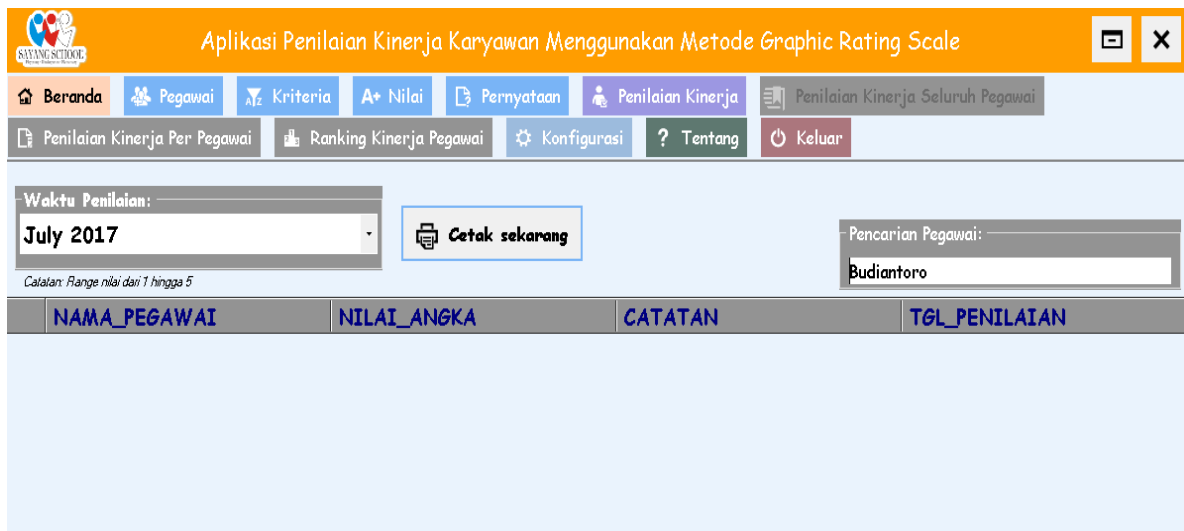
SAYANG SCHOOL

Aplikasi Penilaian Kinerja Karyawan Menggunakan Metode Graphic Rating Scale

Beranda | Pegawai | Kriteria | A+ Nilai | Pernyataan | Penilaian Kinerja | Penilaian Kinerja Seluruh Pegawai

Penilaian Kinerja Per Pegawai | Ranking Kinerja Pegawai | Konfigurasi | ? Tentang | Keluar

Waktu Penilaian:
July 2017

Cetak sekarang

Catatan: Range nilai dari 1 hingga 5

Pencarian Pegawai:
Budiantoro

| NAMA_PEGAWAI | NILAI_ANGKA | CATATAN | TGL_PENILAIAN |
|---|---|---|---|